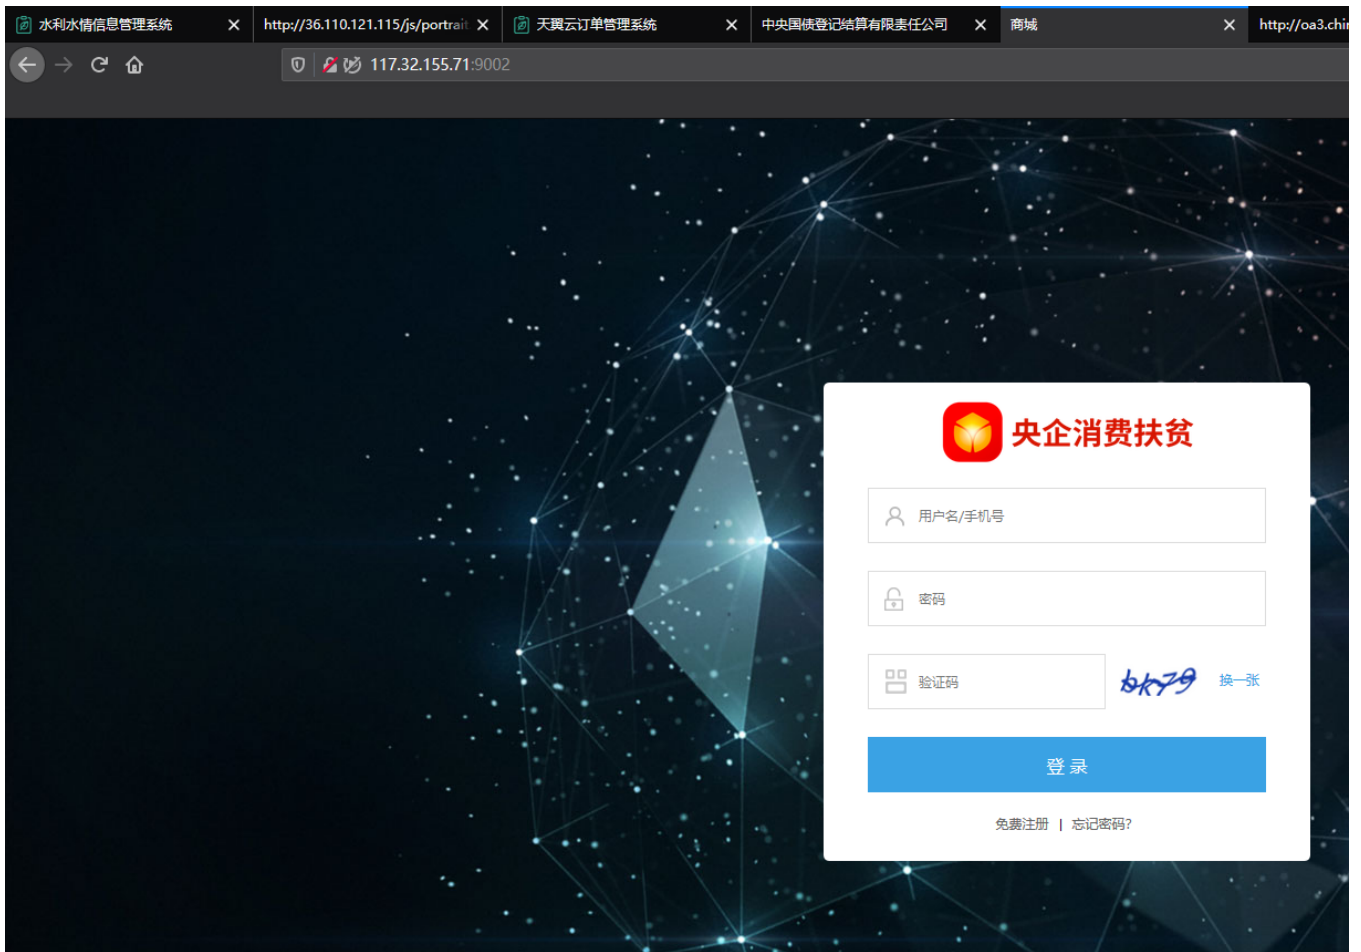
水利水情信息管理系统 ✕ http://36.110.121.115/js/portrait ✕ 天翼云订单管理系统 ✕ 中央国债登记结算有限责任公司 ✕ 商城 ✕ http://oa3.chi

117.32.155.71:9002

央企消费扶贫

用户名/手机号

密码

验证码

bk79

换一张

登 录

免费注册 | 忘记密码?